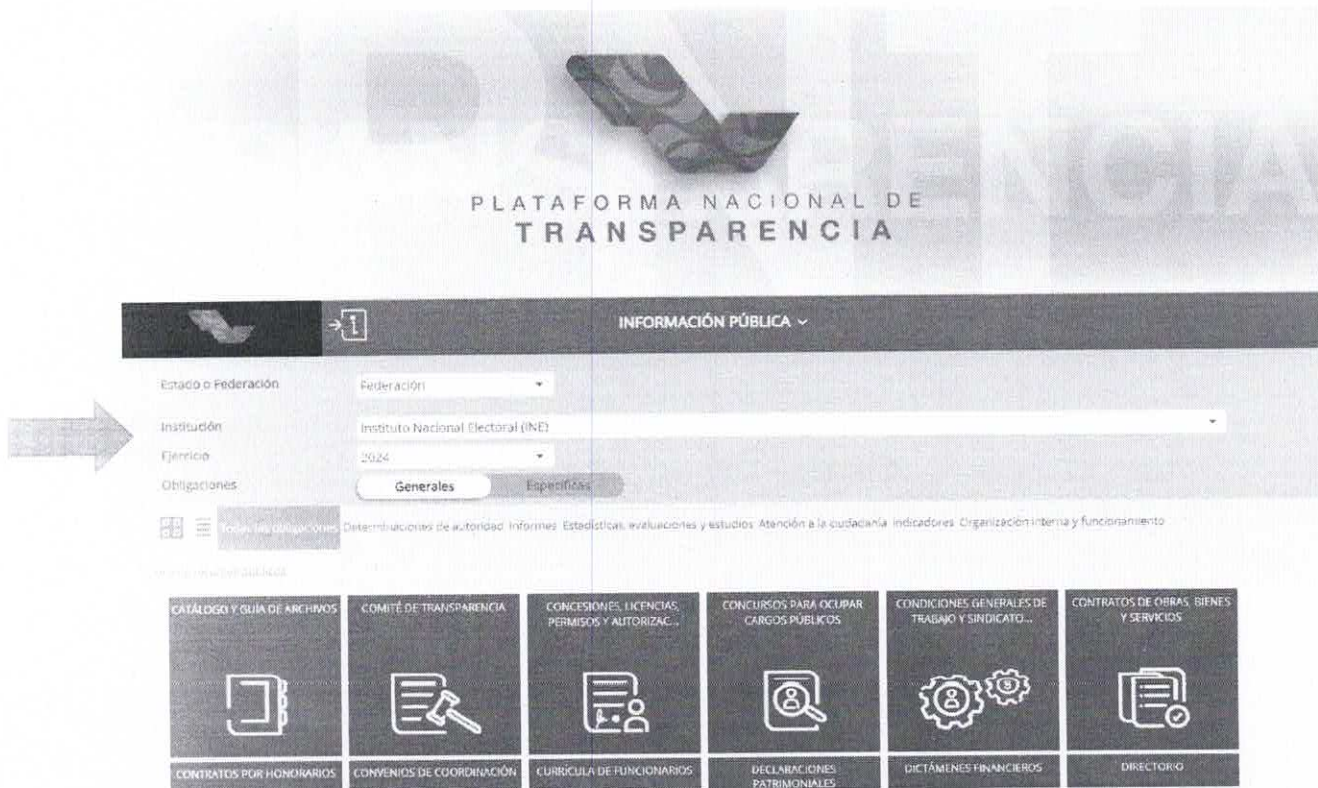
PLATAFORMA NACIONAL DE
TRANSPARENCIA

INFORMACIÓN PÚBLICA

Estado o Federación
Federación

Institución
Instituto Nacional Electoral (INE)

Ejercicio
2024

Obligaciones
Generales
Específicas

Todas las obligaciones Determinaciones de autoridad Informes Estadísticas, evaluaciones y estudios Atención a la ciudadanía Indicadores Organización interna y funcionamiento

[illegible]

CATÁLOGO Y GUÍA DE ARCHIVOS
COMITÉ DE TRANSPARENCIA
CONCESIONES, LICENCIAS, PERMISOS Y AUTORIZAC...
CONCURSOS PARA OCUPAR CARGOS PÚBLICOS
CONDICIONES GENERALES DE TRABAJO Y SINDICATO...
CONTRATOS DE OBRAS, BIENES Y SERVICIOS
CONTRATOS POR HONORARIOS
CONVENIOS DE COORDINACIÓN
CURRÍCULA DE FUNCIONARIOS
DECLARACIONES PATRIMONIALES
DICTÁMENES FINANCIEROS
DIRECTORIO